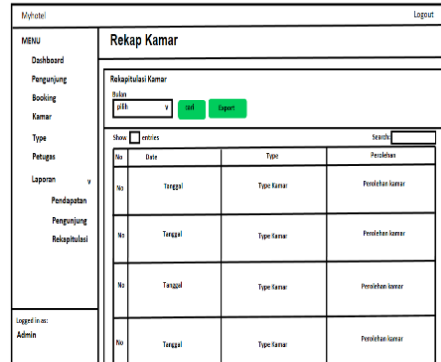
Myhotel

Logout

MENU

Dashboard

Pengunjung

Booking

Kamar

Type

Petugas

Laporan v

Pendapatan

Pengunjung

Rekapitulasi

Logged in as:

Admin

Rekap Kamar

Rekapitulasi Kamar

Bulan

pilih v

cari

Export

Show entries

Search

| No | Date | Type | Perolehan |
|---|---|---|---|
| No | Tanggal | Type Kamar | Perolehan kamar |
| No | Tanggal | Type Kamar | Perolehan kamar |
| No | Tanggal | Type Kamar | Perolehan kamar |
| No | Tanggal | Type Kamar | Perolehan kamar |